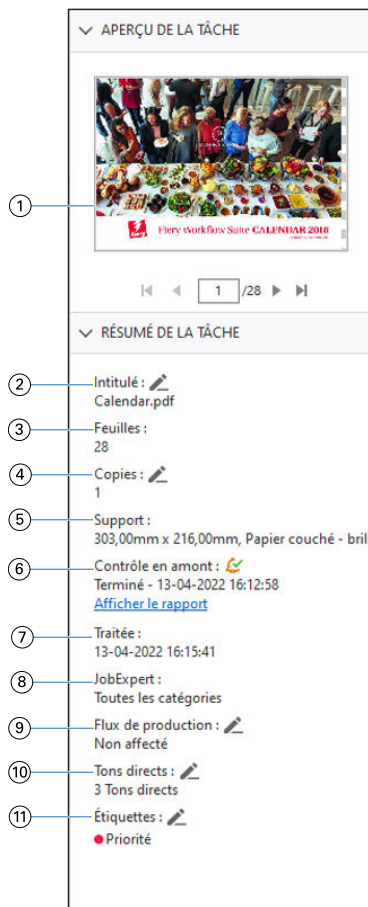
APERÇU DE LA TÂCHE

Fiery Workflow Suite CALENDAR 2018

1 /28

RÉSUMÉ DE LA TÂCHE

1

2 Intitulé :
Calendar.pdf

3 Feuilles :
28

4 Copies :
1

5 Support :
303,00mm x 216,00mm, Papier couché - bril

6 Contrôle en amont :
Terminé - 13-04-2022 16:12:58
Afficher le rapport

7 Traitée :
13-04-2022 16:15:41

8 JobExpert :
Toutes les catégories

9 Flux de production :
Non affecté

10 Tons directs :
3 Tons directs

11 Étiquettes :
Priorité